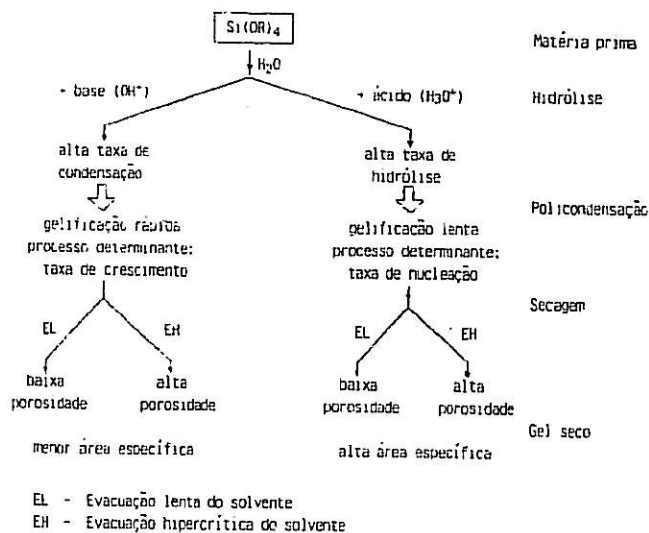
$Si(OR)_4$

Matéria prima

$H_2O$

+ base ($OH^-$)

+ ácido ($H_3O^+$)

Hidrólise

alta taxa de condensação

alta taxa de hidrólise

gelificação rápida processo determinante: taxa de crescimento

gelificação lenta processo determinante: taxa de nucleação

Policondensação

Secagem

EL

EH

EL

EH

baixa porosidade

alta porosidade

baixa porosidade

alta porosidade

Gel seco

menor área específica

alta área específica

EL - Evacuação lenta do solvente
EH - Evacuação hipercrítica do solvente